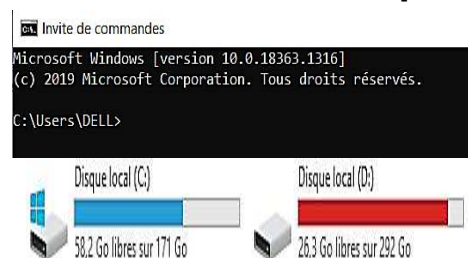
Invite de commandes

Microsoft Windows [version 10.0.18363.1316]
(c) 2019 Microsoft Corporation. Tous droits réservés.

C:\Users\DELL>

Disque local (C:)
58,2 Go libres sur 171 Go

Disque local (D:)
26,3 Go libres sur 292 Go